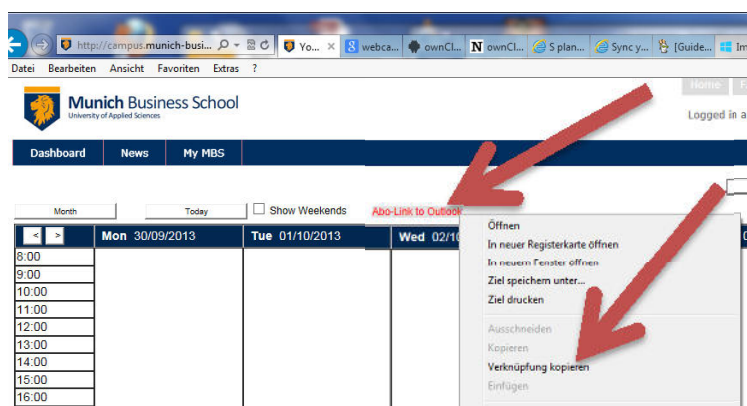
http://campus.munich-busi... Yo... webca... ownCl... ownCl... S plan... Sync y... [Guide... Im

Datei Bearbeiten Ansicht Favoriten Extras ?

Munich Business School
University of Applied Sciences

Home

Logged in a

Dashboard News My MBS

Month Today Show Weekends Abo-Link to Outlook

< > Mon 30/09/2013 Tue 01/10/2013 Wed 02/10

8:00
9:00
10:00
11:00
12:00
13:00
14:00
15:00
16:00

Öffnen
In neuer Registerkarte öffnen
In neuem Fenster öffnen
Ziel speichern unter...
Ziel drucken
Ausschneiden
Kopieren
Verknüpfung kopieren
Einfügen